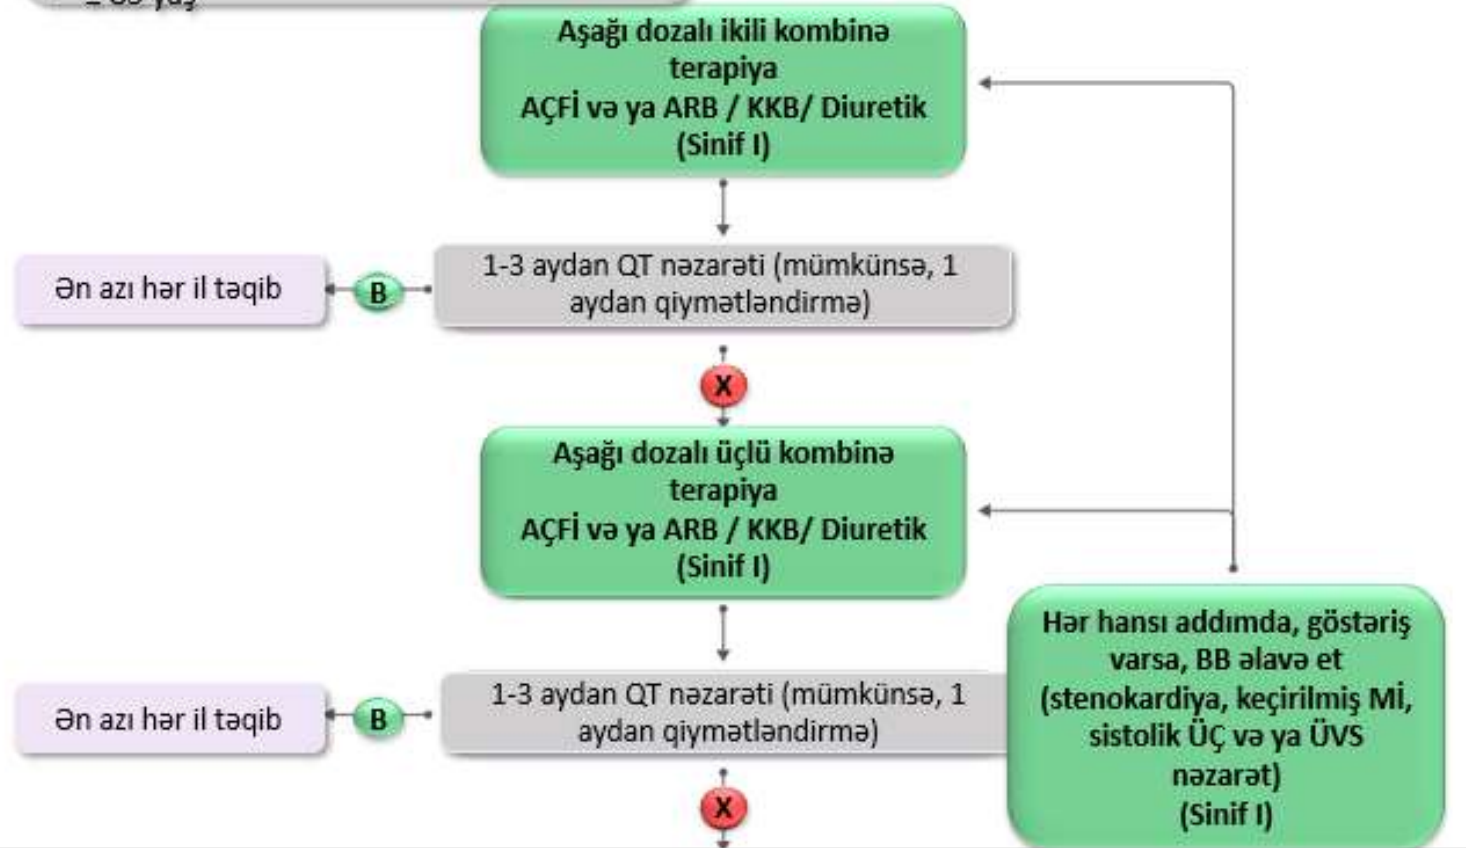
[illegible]

Aşağı dozalı ikili kombinə terapiya
AÇFİ və ya ARB / KKB/ Diuretik
(Sinif I)

Ən azı hər il təqib

B

1-3 aydan QT nəzarəti (mümkünsə, 1 aydan qiymətləndirmə)

X

Aşağı dozalı üçlü kombinə terapiya
AÇFİ və ya ARB / KKB/ Diuretik
(Sinif I)

Ən azı hər il təqib

B

1-3 aydan QT nəzarəti (mümkünsə, 1 aydan qiymətləndirmə)

X

Hər hansı addımda, göstəriş varsa, BB əlavə et (stenokardiya, keçirilmiş Mİ, sistolik ÜÇ və ya ÜVS nəzarət)
(Sinif I)